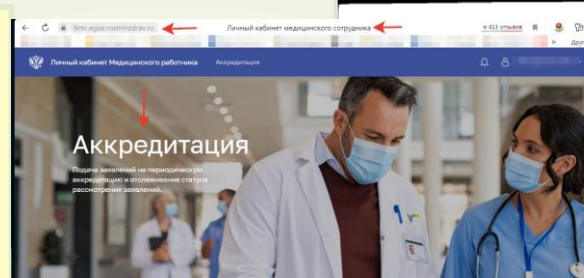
lkmr.egisz.rosminzdrav.ru
Личный кабинет медицинского сотрудника
+ 411 отзывов
Дру

Личный кабинет Медицинского работника
Аккредитация

Аккредитация
Подача заявлений на периодическую аккредитацию и отслеживание статуса рассмотрения заявлений.